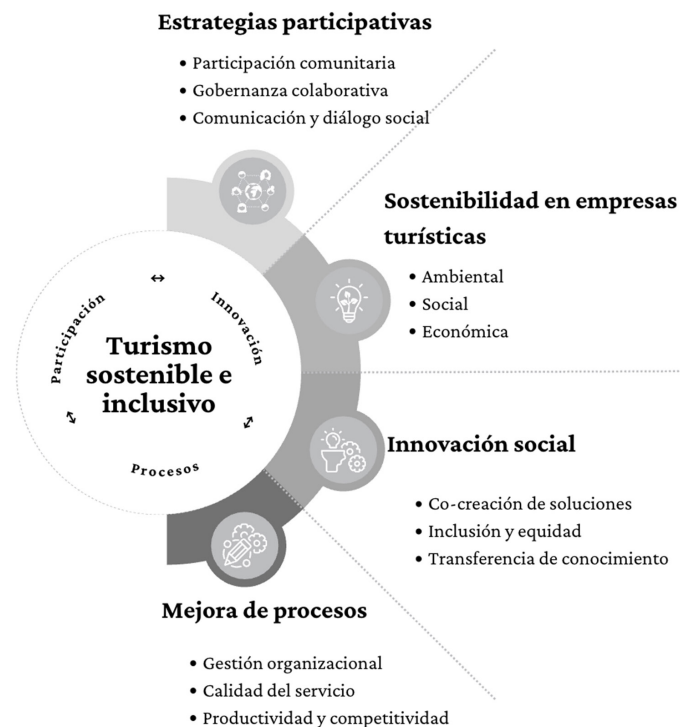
Estrategias participativas

• Participación comunitaria
• Gobernanza colaborativa
• Comunicación y diálogo social

Sostenibilidad en empresas turísticas

• Ambiental
• Social
• Económica

Participación

Innovación

Turismo sostenible e inclusivo

Procesos

Innovación social

• Co-creación de soluciones
• Inclusión y equidad
• Transferencia de conocimiento

Mejora de procesos

• Gestión organizacional
• Calidad del servicio
• Productividad y competitividad